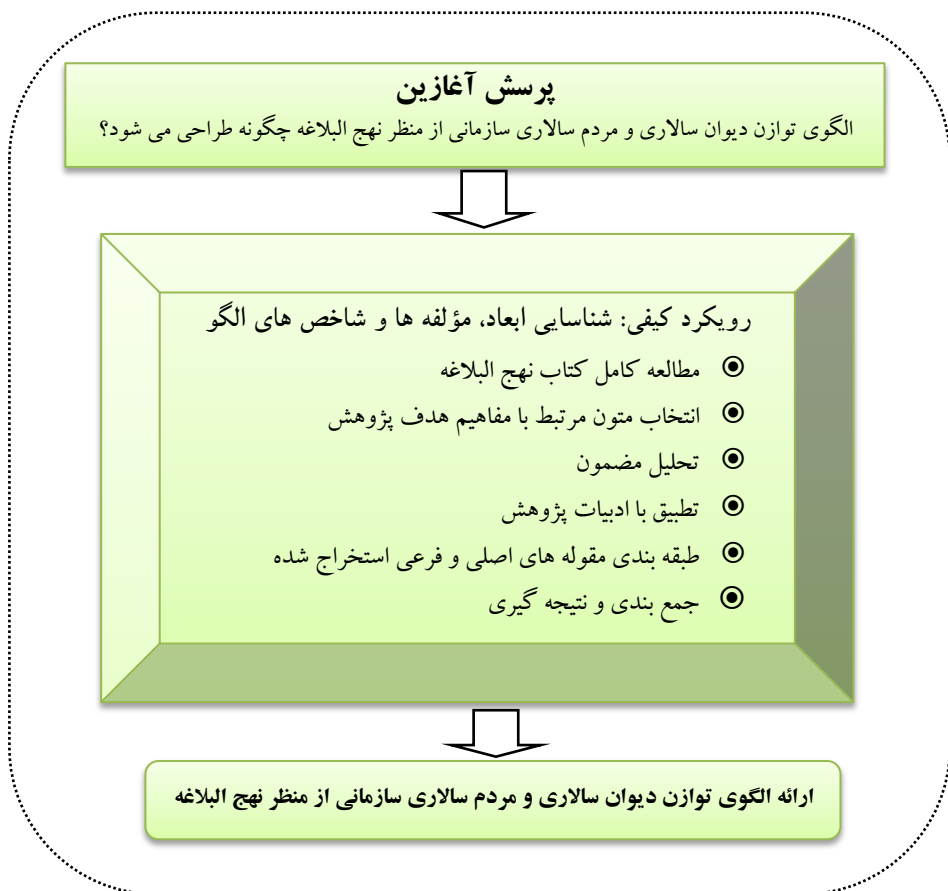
پرسش آغازین
الگوی توازن دیوان سالاری و مردم سالاری سازمانی از منظر نهج البلاغه چگونه طراحی می شود؟

رویکرد کیفی: شناسایی ابعاد، مؤلفه ها و شاخص های الگو
مطالعه کامل کتاب نهج البلاغه
انتخاب متون مرتبط با مفاهیم هدف پژوهش
تحلیل مضمون
تطبیق با ادبیات پژوهش
طبقه بندی مقوله های اصلی و فرعی استخراج شده
جمع بندی و نتیجه گیری

ارائه الگوی توازن دیوان سالاری و مردم سالاری سازمانی از منظر نهج البلاغه